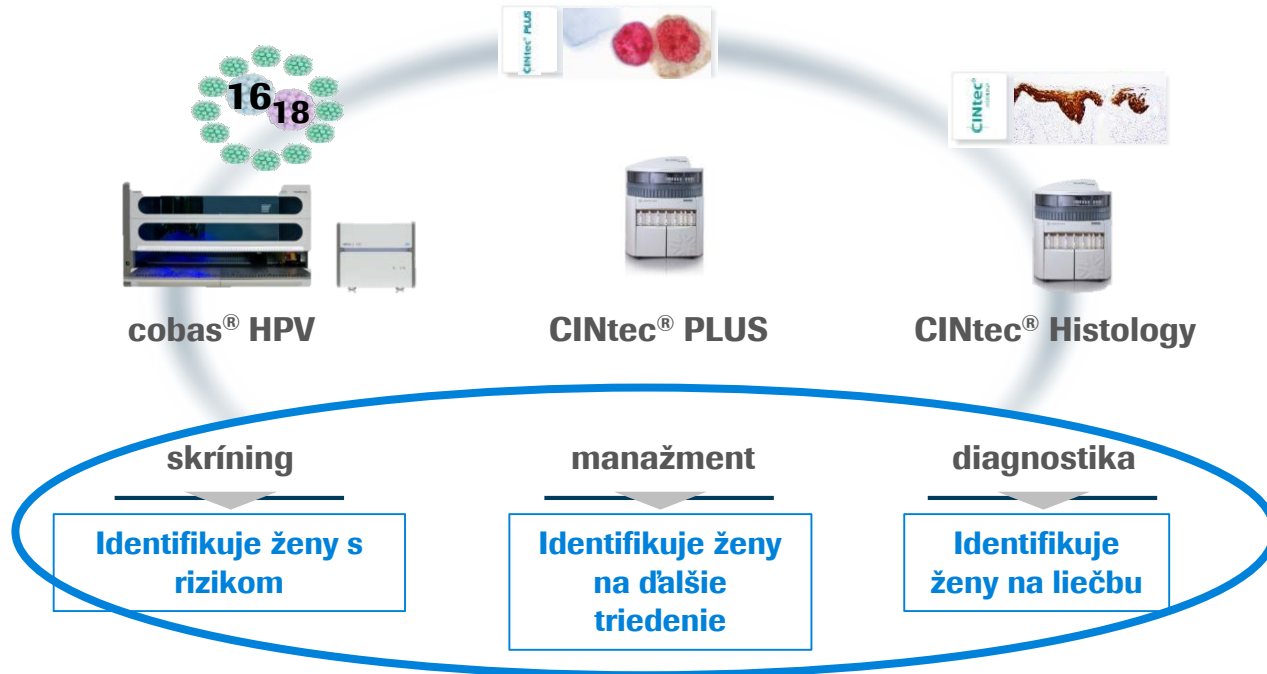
CINtec® PLUS

16 18

CINtec

cobas® HPV

CINtec® PLUS

CINtec® Histology

skríning

manažment

diagnostika

Identifikuje ženy s rizikom

Identifikuje ženy na ďalšie triedenie

Identifikuje ženy na liečbu